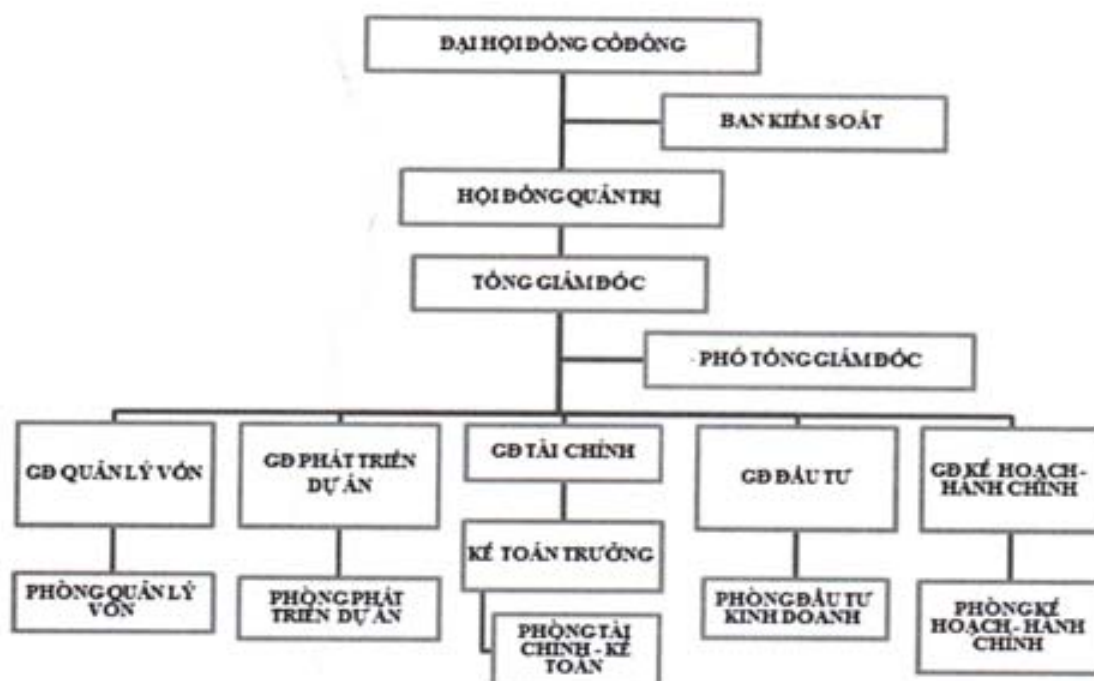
ĐẠI HỘI ĐỒNG CỔ ĐÔNG

BAN KIỂM SOÁT

HỘI ĐỒNG QUẢN TRỊ

TỔNG GIÁM ĐỐC

PHÓ TỔNG GIÁM ĐỐC

GĐ QUẢN LÝ VỐN

PHÒNG QUẢN LÝ VỐN

GĐ PHÁT TRIỂN DỰ ÁN

PHÒNG PHÁT TRIỂN DỰ ÁN

GĐ TÀI CHÍNH

KẾ TOÁN TRƯỞNG

PHÒNG TÀI CHÍNH - KẾ TOÁN

GĐ ĐẦU TƯ

PHÒNG ĐẦU TƯ KINH DOANH

GĐ KẾ HOẠCH - HÀNH CHÍNH

PHÒNG KẾ HOẠCH - HÀNH CHÍNH